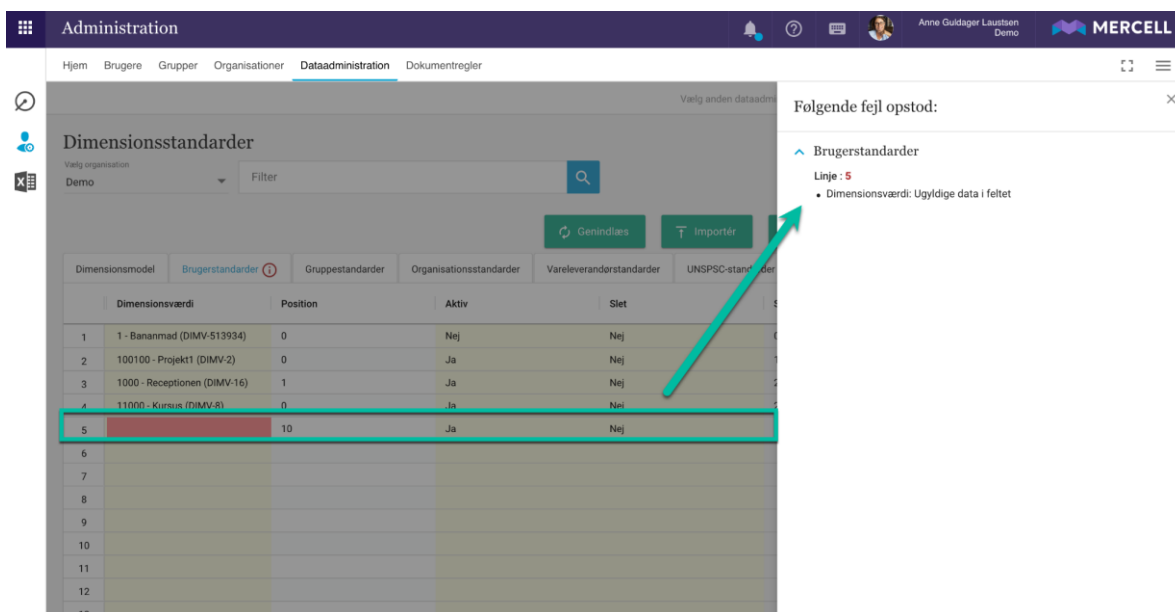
Administration

Anne Guldager Laustsen
Demo

MERCELL

Hjem Brugere Grupper Organisationer Dataadministration Dokumentregler

Vælg anden dataadmi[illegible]

Dimensionsstandarder

Vælg organisation
Demo

Filter

Genindlæs

Importér

| | Dimensionsmodel | Brugerstandarder | Gruppestandarder | Organisationsstandarder | Vareleverandørstandarder | UNSPSC-stand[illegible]der |
|---|---|---|---|---|---|---|

| | Dimensionsværdi | Position | Aktiv | Slet |
|---|---|---|---|---|
| 1 | 1 - Bananmad (DIMV-513934) | 0 | Nej | Nej |
| 2 | 100100 - Projekt1 (DIMV-2) | 0 | Ja | Nej |
| 3 | 1000 - Receptionen (DIMV-16) | 1 | Ja | Nej |
| 4 | 11000 - Kursus (DIMV-8) | 0 | Ja | Nej |
| 5 | | 10 | Ja | Nej |
| 6 | | | | |
| 7 | | | | |
| 8 | | | | |
| 9 | | | | |
| 10 | | | | |
| 11 | | | | |
| 12 | | | | |

Følgende fejl opstod:

Brugerstandarder

Linje : 5

• Dimensionsværdi: Ugyldige data i feltet